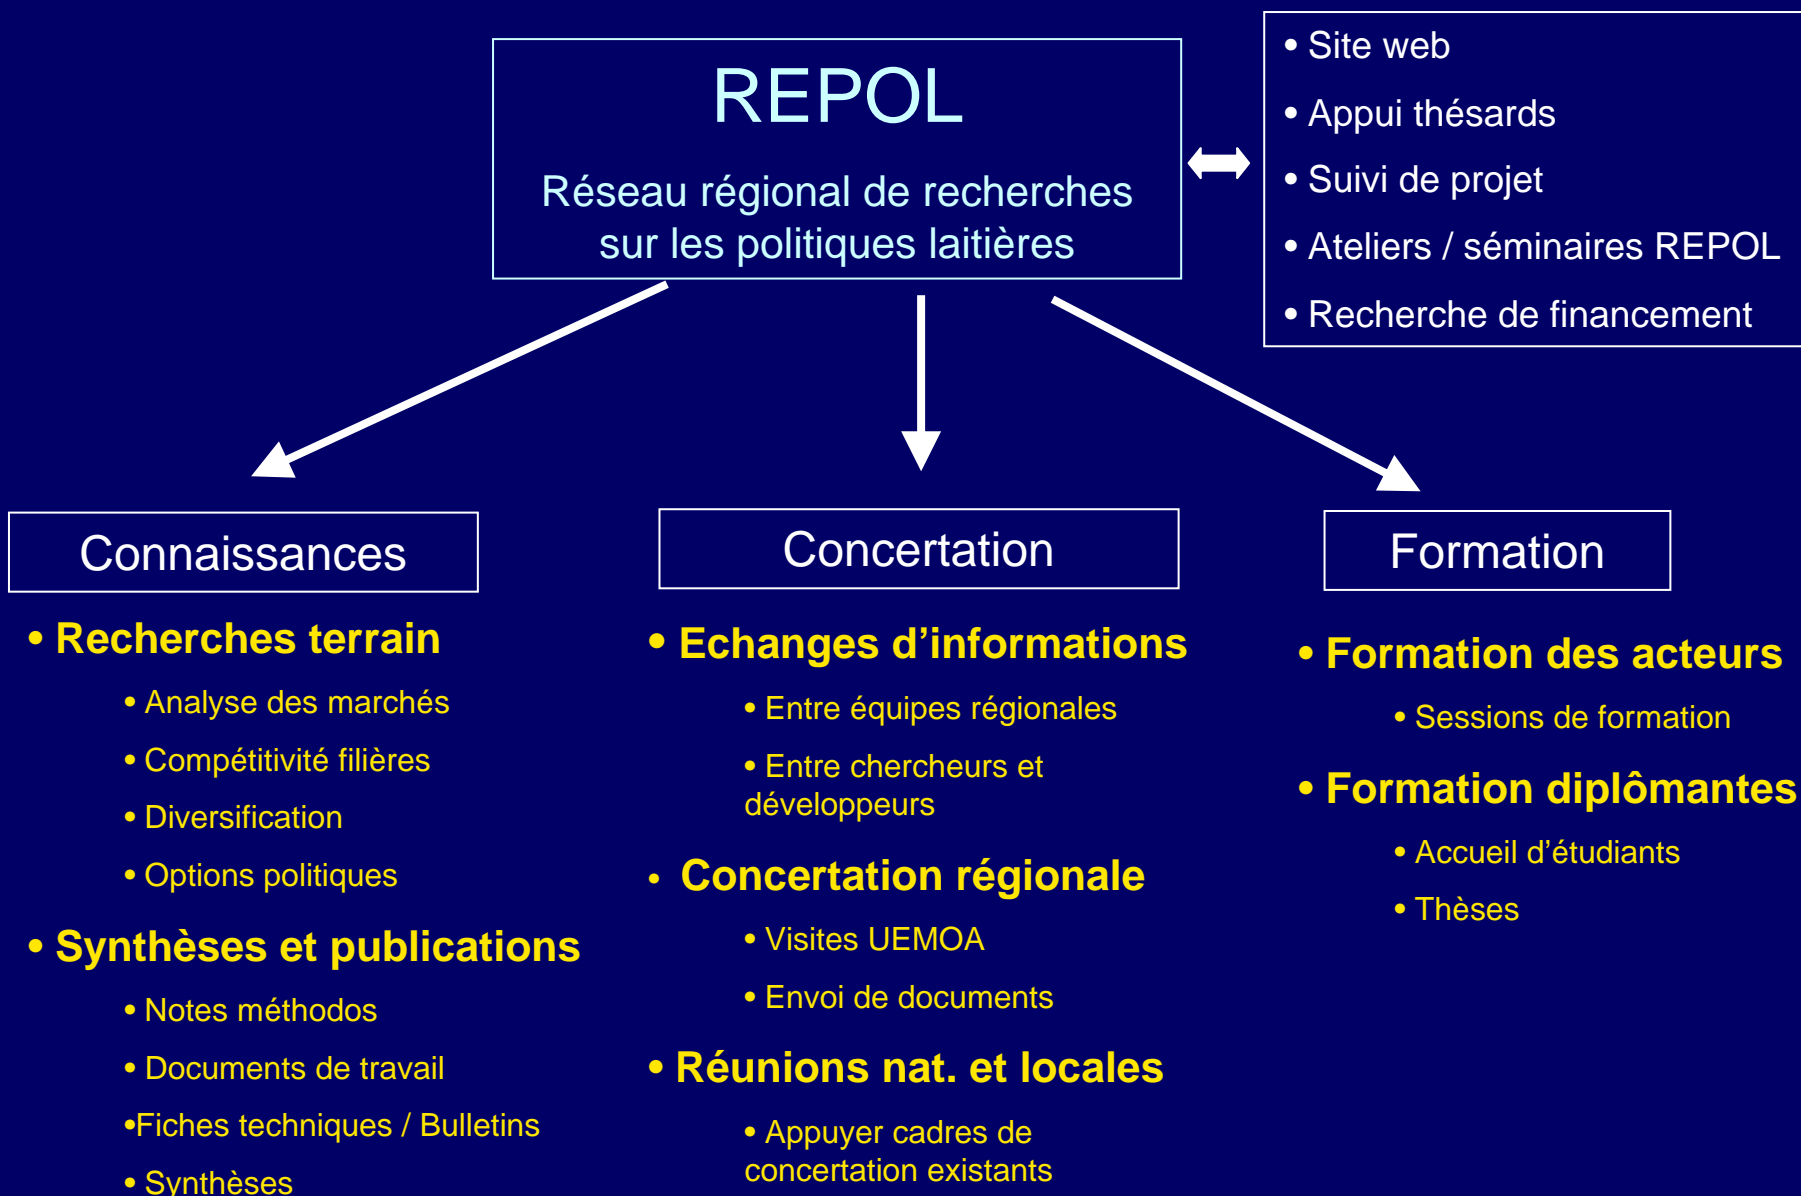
REPOL

Réseau régional de recherches sur les politiques laitières

• Site web

• Appui thésards

• Suivi de projet

• Ateliers / séminaires REPOL

• Recherche de financement

Connaissances

• Recherches terrain

• Analyse des marchés

• Compétitivité filières

• Diversification

• Options politiques

• Synthèses et publications

• Notes méthodos

• Documents de travail

•Fiches techniques / Bulletins

• Synthèses

Concertation

• Echanges d'informations

• Entre équipes régionales

• Entre chercheurs et développeurs

• Concertation régionale

• Visites UEMOA

• Envoi de documents

• Réunions nat. et locales

• Appuyer cadres de concertation existants

Formation

• Formation des acteurs

• Sessions de formation

• Formation diplômantes

• Accueil d'étudiants

• Thèses